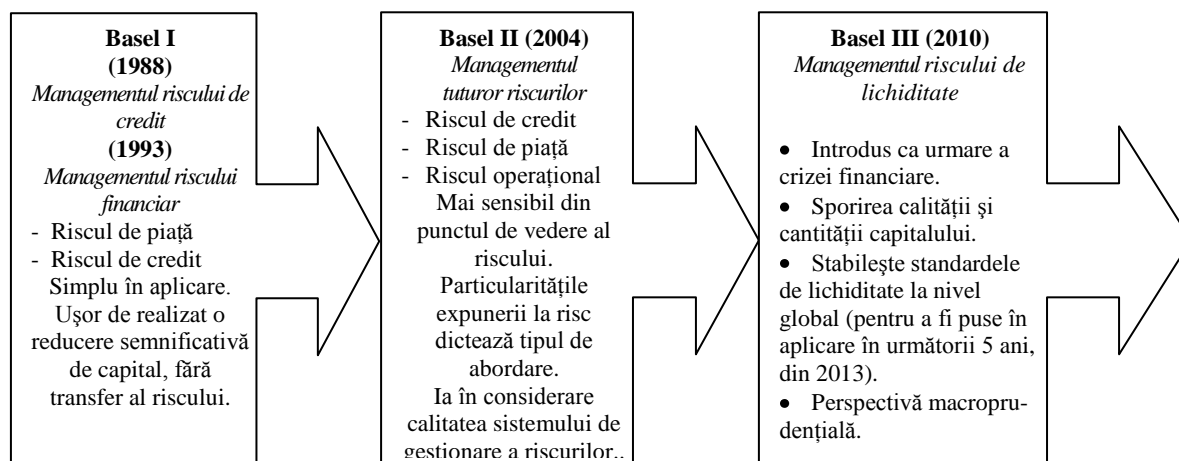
**Basel I (1988)**
*Managementul riscului de credit*
**(1993)**
*Managementul riscului financiar*
- Riscul de piață
- Riscul de credit

Simplu în aplicare. Uşor de realizat o reducere semnificativă de capital, fără transfer al riscului.

**Basel II (2004)**
*Managementul tuturor riscurilor*
- Riscul de credit
- Riscul de piață
- Riscul operațional

Mai sensibil din punctul de vedere al riscului.
Particularitățile expunerii la risc dictează tipul de abordare.
Ia în considerare calitatea sistemului de gestionare a riscurilor..

**Basel III (2010)**
*Managementul riscului de lichiditate*

- Introdus ca urmare a crizei financiare.
- Sporirea calității şi cantității capitalului.
- Stabileşte standardele de lichiditate la nivel global (pentru a fi puse în aplicare în următorii 5 ani, din 2013).
- Perspectivă macroprudențială.